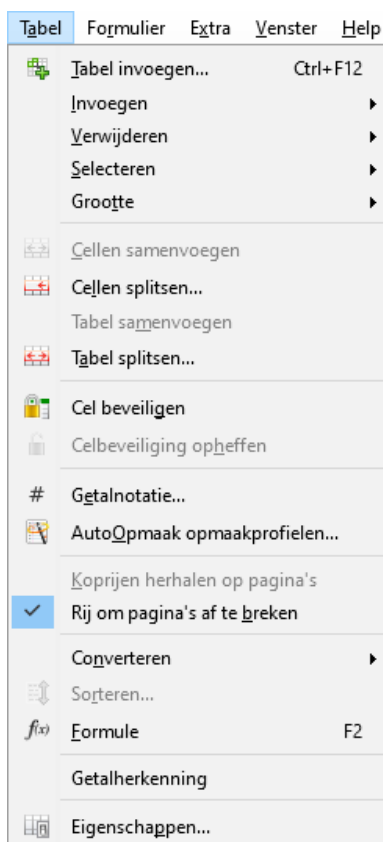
Tabel Formulier Extra Venster Help

Tabel invoegen... Ctrl+F12
Invoegen
Verwijderen
Selecteren
Grootte

Cellen samenvoegen
Cellen splitsen...
Tabel samenvoegen
Tabel splitsen...

Cel beveiligen
Celbeveiliging opheffen

#
Getalnotatie...
AutoOpmaak opmaakprofielen...

Koprijen herhalen op pagina's
Rij om pagina's af te breken

Converteren
Sorteren...
$f(x)$
Formule F2

Getalherkenning

Eigenschappen...